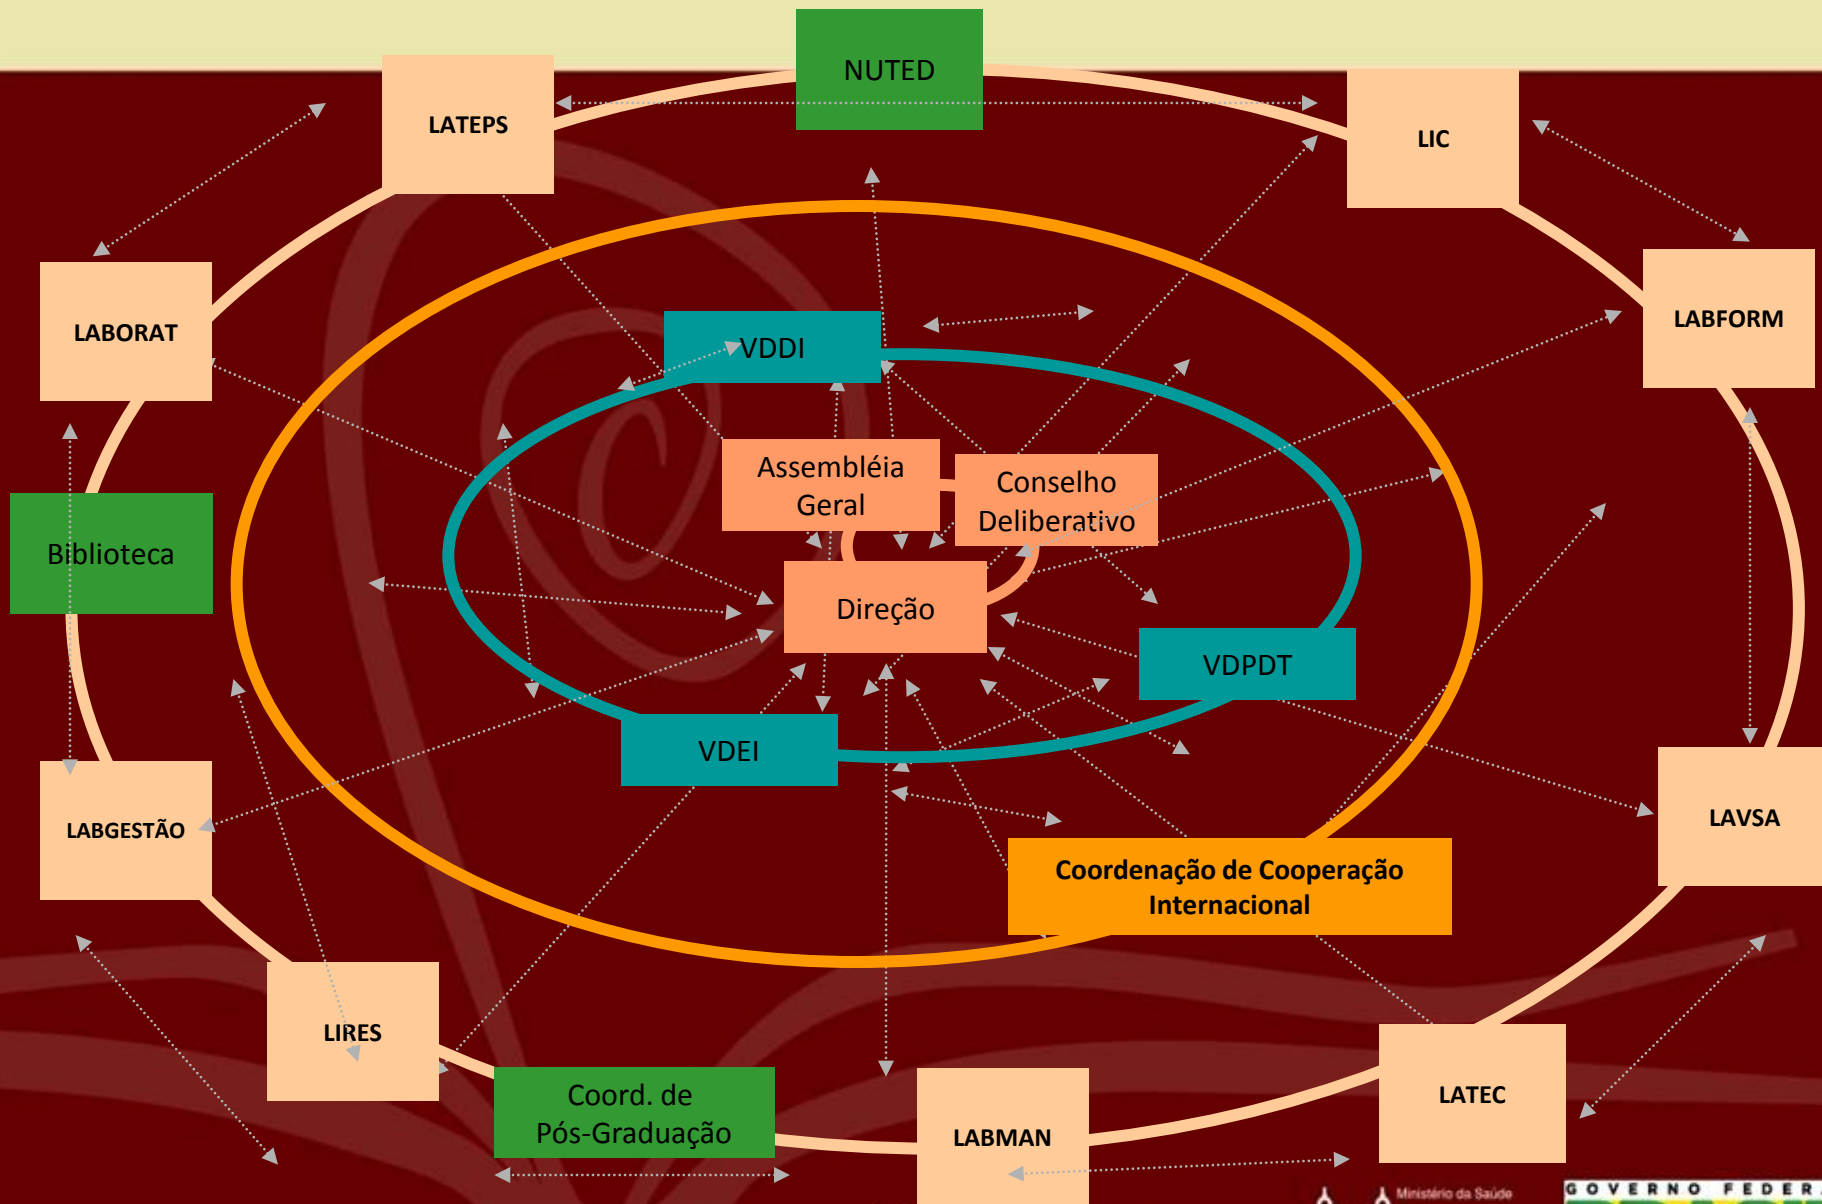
NUTED

LATEPS

LIC

LABORAT

LABFORM

VDDI

Assembléia Geral

Conselho Deliberativo

Biblioteca

Direção

VDPDT

VDEI

LABGESTÃO

LAVSA

Coordenação de Cooperação Internacional

LIRES

Coord. de Pós-Graduação

LABMAN

LATEC

Ministério da Saúde

GOVERNO FEDER